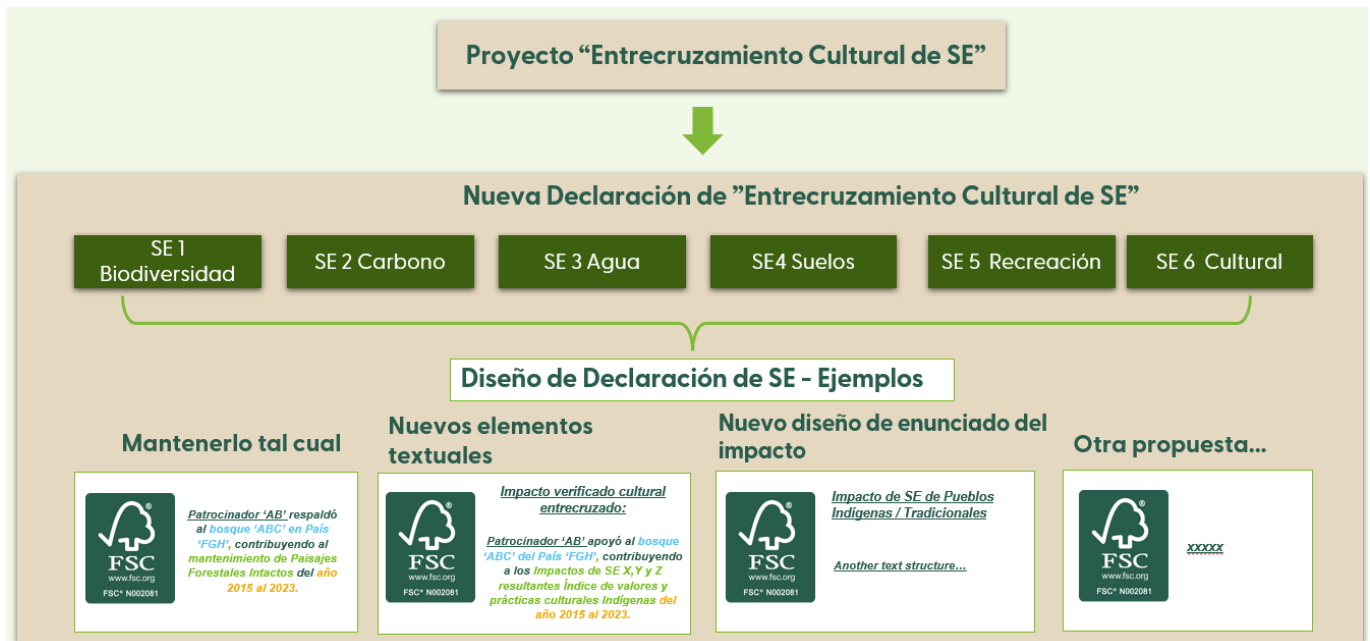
Proyecto “Entrecruzamiento Cultural de SE”

Nueva Declaración de ”Entrecruzamiento Cultural de SE”

SE 1 Biodiversidad

SE 2 Carbono

SE 3 Agua

SE4 Suelos

SE 5 Recreación

SE 6 Cultural

Diseño de Declaración de SE - Ejemplos

Mantenerlo tal cual

FSC www.fsc.org FSC® N002081

Patrocinador ‘AB’ respaldó al bosque ‘ABC’ en País ‘FGH’, contribuyendo al mantenimiento de Paisajes Forestales Intactos del año 2015 al 2023.

Nuevos elementos textuales

FSC www.fsc.org FSC® N002081

Impacto verificado cultural entrecruzado:

Patrocinador ‘AB’ apoyó al bosque ‘ABC’ del País ‘FGH’, contribuyendo a los Impactos de SE X,Y y Z resultantes Índice de valores y prácticas culturales Indígenas del año 2015 al 2023.

Nuevo diseño de enunciado del impacto

FSC www.fsc.org FSC® N002081

Impacto de SE de Pueblos Indígenas / Tradicionales

Another text structure…

Otra propuesta…

FSC www.fsc.org FSC® N002081

xxxxx